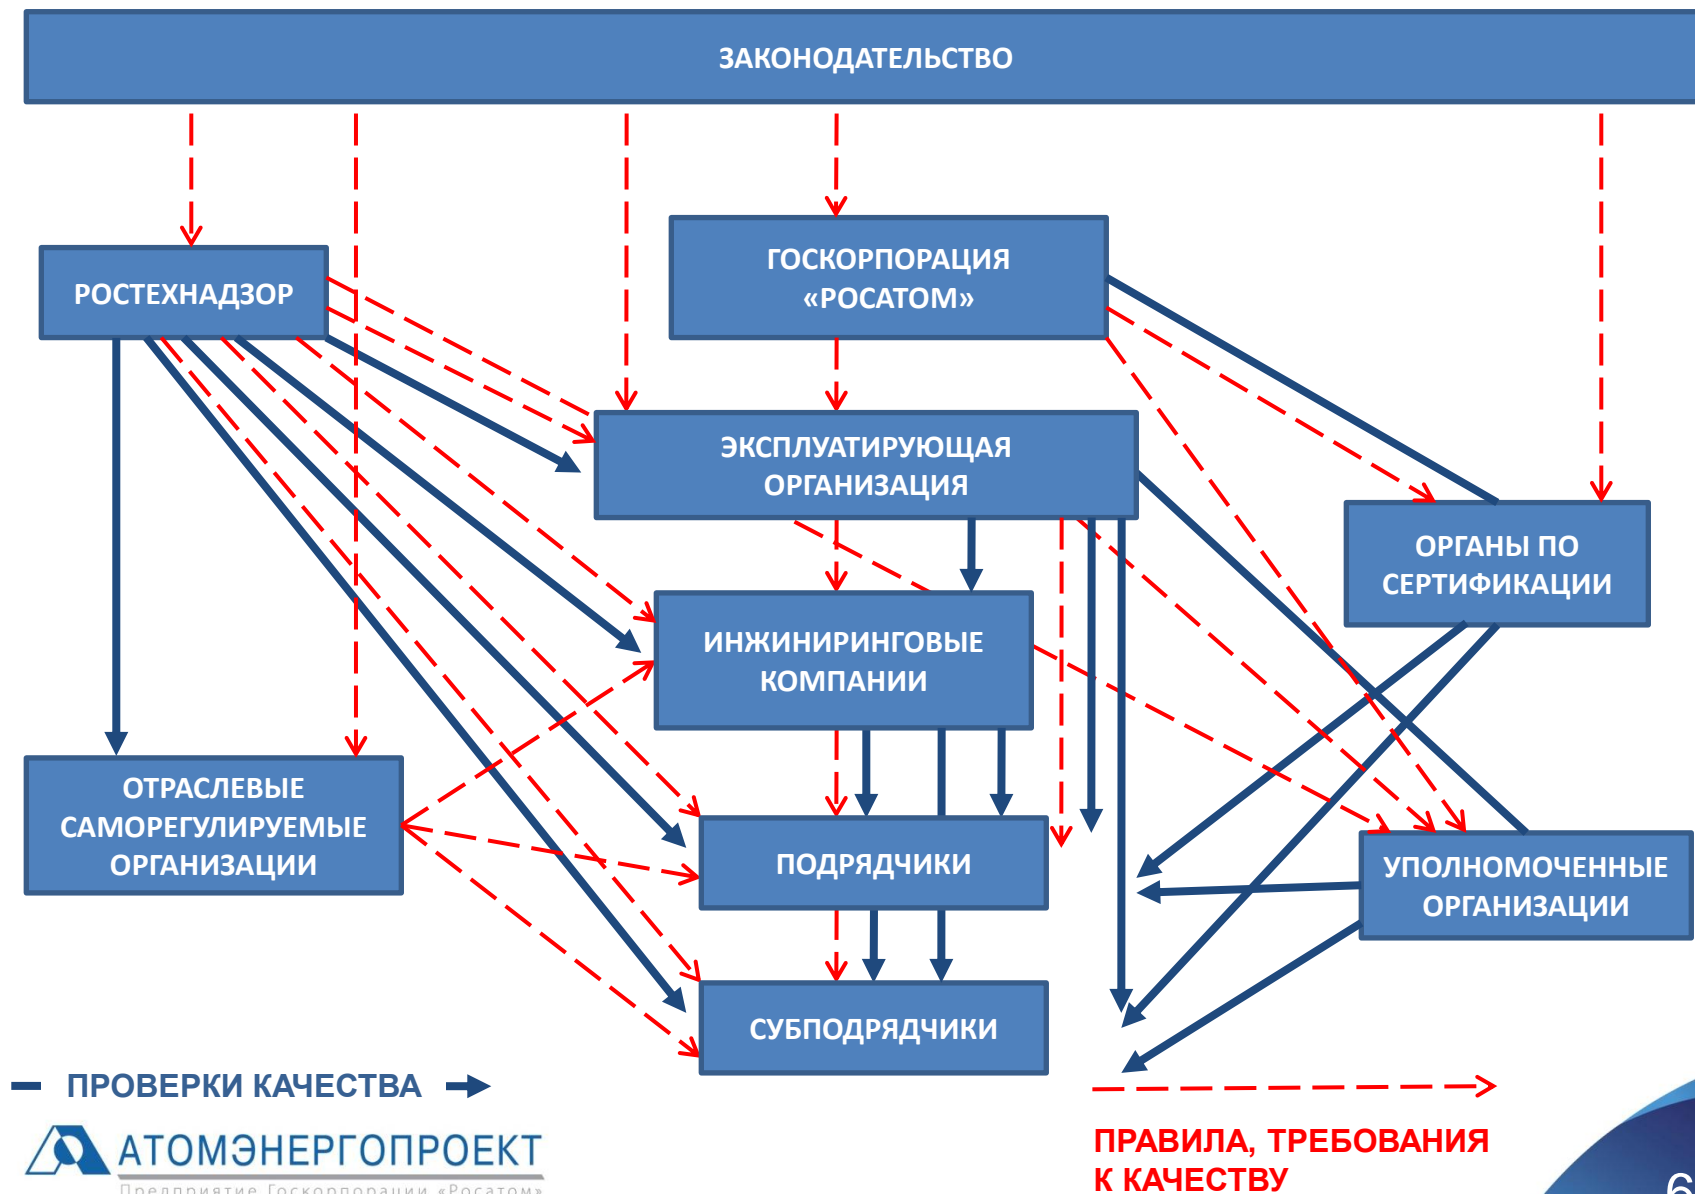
ЗАКОНОДАТЕЛЬСТВО

РОСТЕХНАДЗОР

ГОСКОРПОРАЦИЯ «РОСАТОМ»

ЭКСПЛУАТИРУЮЩАЯ ОРГАНИЗАЦИЯ

ОРГАНЫ ПО СЕРТИФИКАЦИИ

ИНЖИНИРИНГОВЫЕ КОМПАНИИ

ОТРАСЛЕВЫЕ САМОРЕГУЛИРУЕМЫЕ ОРГАНИЗАЦИИ

ПОДРЯДЧИКИ

УПОЛНОМОЧЕННЫЕ ОРГАНИЗАЦИИ

СУБПОДРЯДЧИКИ

ПРОВЕРКИ КАЧЕСТВА

АТОМЭНЕРГОПРОЕКТ
Предприятие Госкорпорации «Росатом»

ПРАВИЛА, ТРЕБОВАНИЯ К КАЧЕСТВУ

6